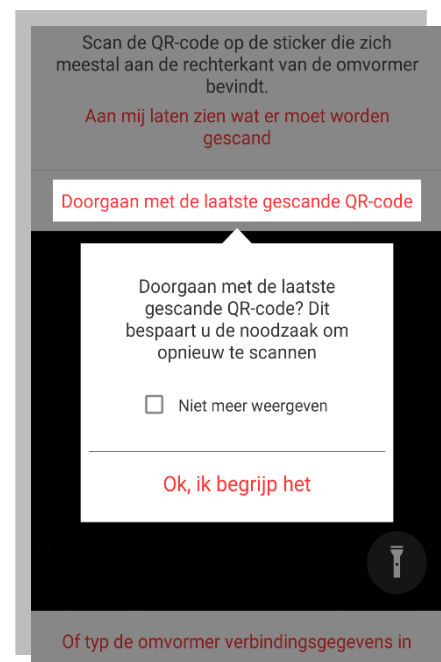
Scan de QR-code op de sticker die zich meestal aan de rechterkant van de omvormer bevindt.

Aan mij laten zien wat er moet worden gescand

Doorgaan met de laatste gescande QR-code

Doorgaan met de laatste gescande QR-code? Dit bespaart u de noodzaak om opnieuw te scannen

Niet meer weergeven

Ok, ik begrijp het

Of typ de omvormer verbindingsgegevens in